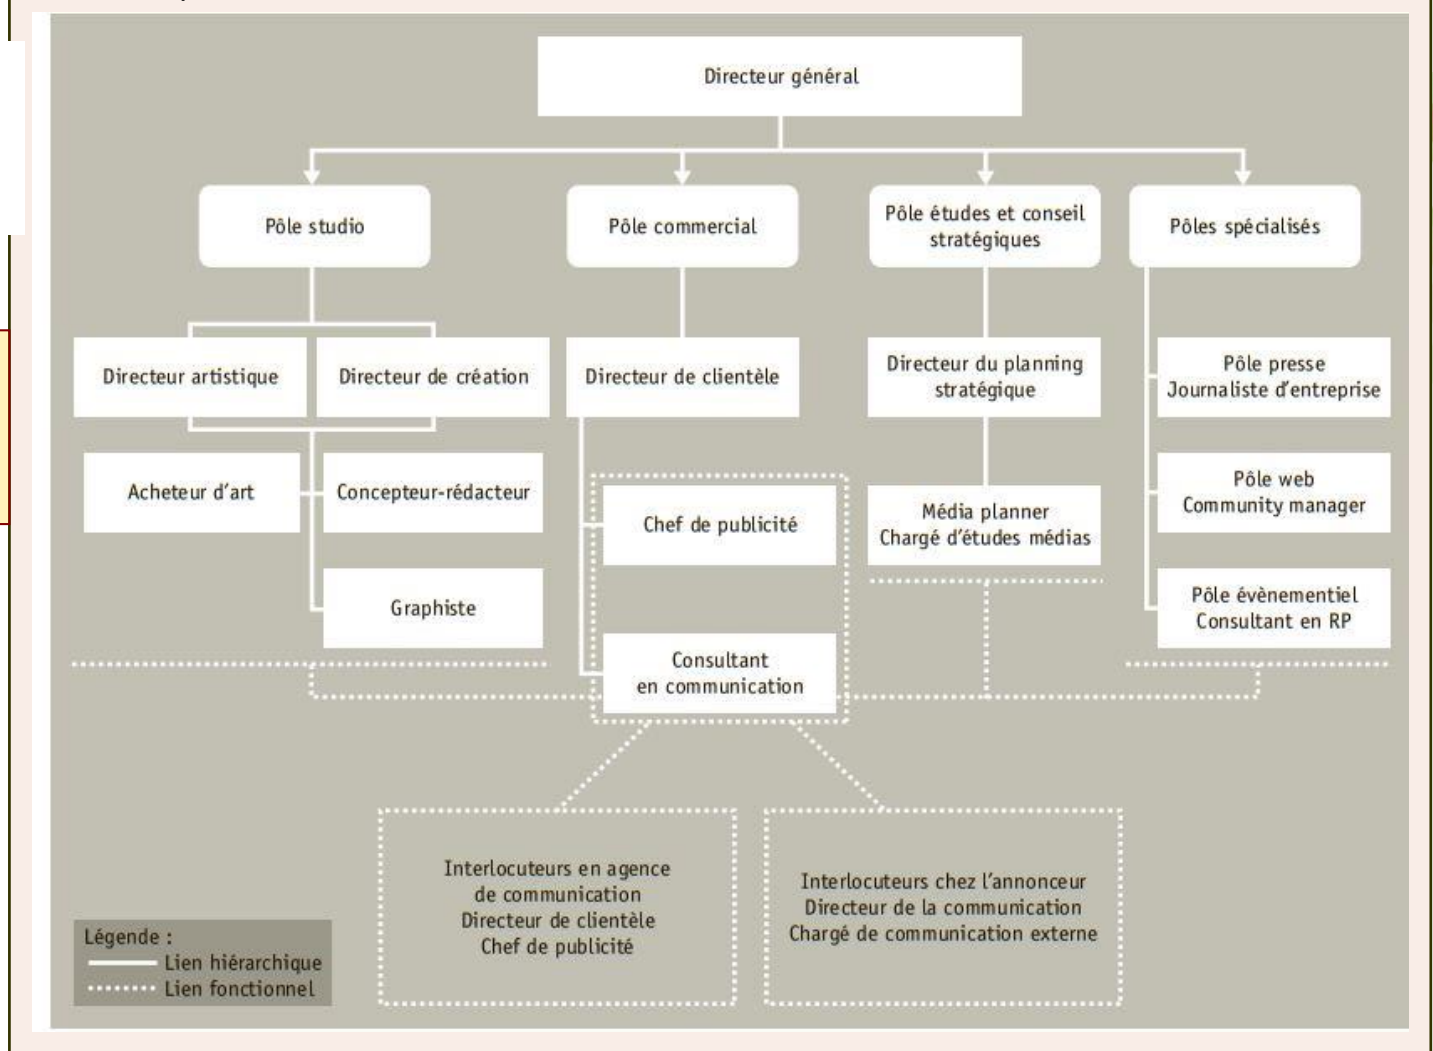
Directeur général

Pôle studio

Pôle commercial

Pôle études et conseil stratégiques

Pôles spécialisés

Directeur artistique

Directeur de création

Directeur de clientèle

Directeur du planning stratégique

Pôle presse
Journaliste d'entreprise

Acheteur d'art

Concepteur-rédacteur

Chef de publicité

Média planner
Chargé d'études médias

Pôle web
Community manager

Graphiste

Pôle évènementiel
Consultant en RP

Consultant en communication

Interlocuteurs en agence de communication
Directeur de clientèle
Chef de publicité

Interlocuteurs chez l'annonceur
Directeur de la communication
Chargé de communication externe

Légende :
Lien hiérarchique
Lien fonctionnel